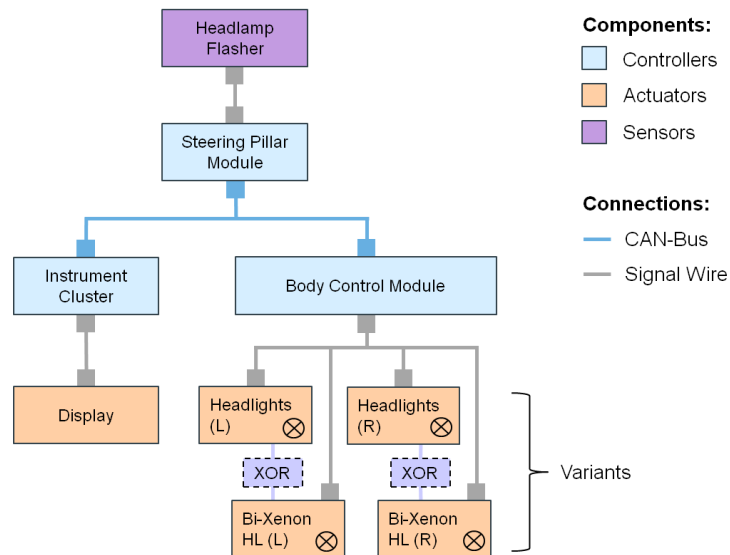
Headlamp Flasher

Steering Pillar Module

Instrument Cluster

Body Control Module

Display

Headlights (L) $\otimes$

Headlights (R) $\otimes$

XOR

XOR

Bi-Xenon HL (L) $\otimes$

Bi-Xenon HL (R) $\otimes$

Variants

Components:
Controllers
Actuators
Sensors

Connections:
CAN-Bus
Signal Wire